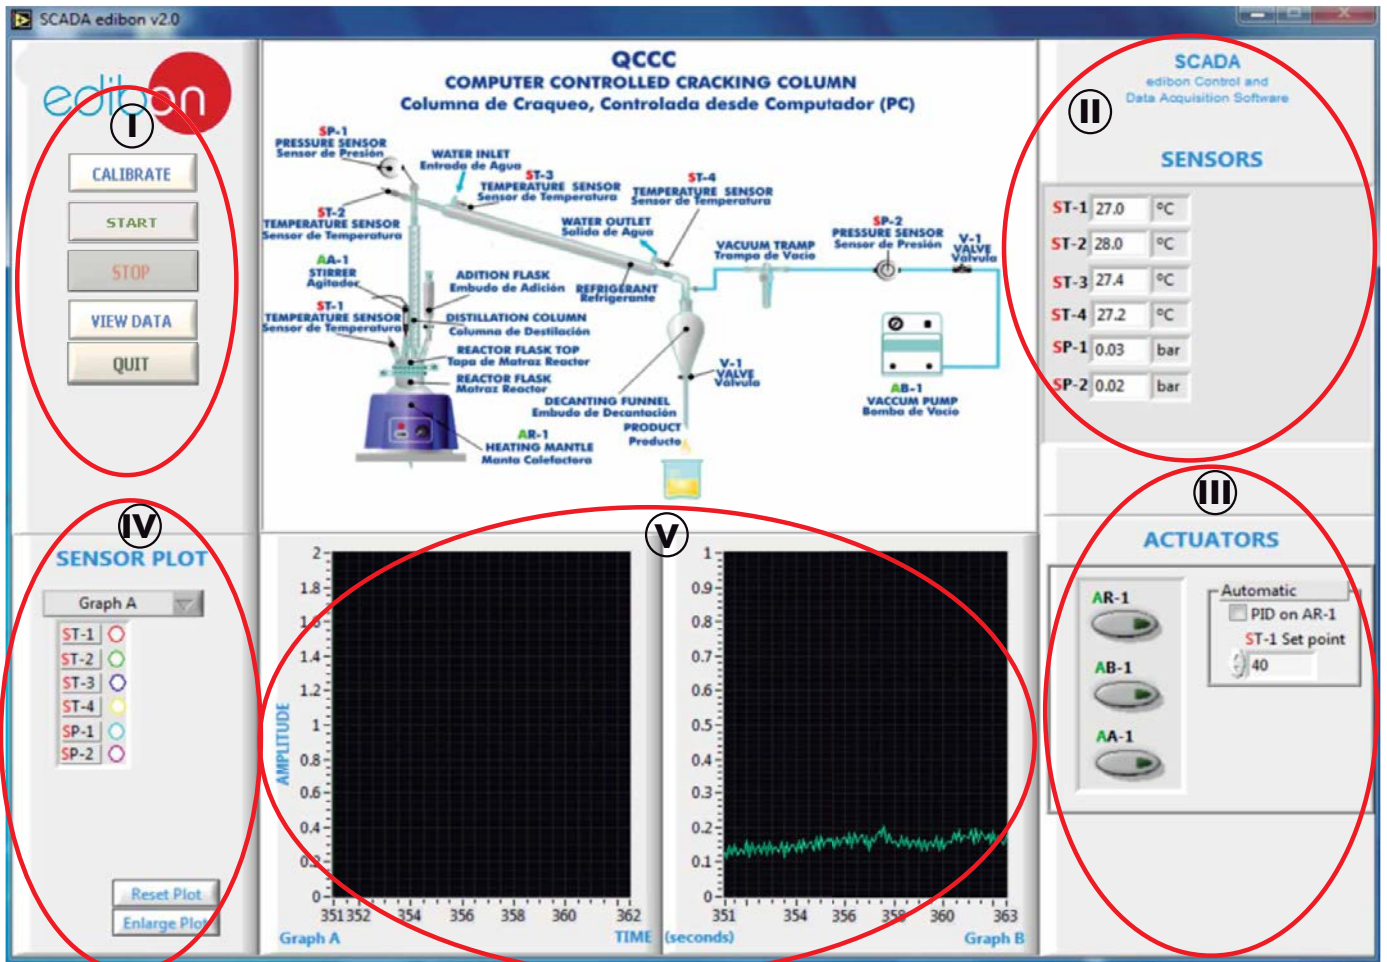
SCADA edibon v2.0

edibon

I

CALIBRATE

START

STOP

VIEW DATA

QUIT

QCCC
COMPUTER CONTROLLED CRACKING COLUMN
Columna de Craqueo, Controlada desde Computador (PC)

SP-1
PRESSURE SENSOR
Sensor de Presión

WATER INLET
Entrada de Agua

ST-3
TEMPERATURE SENSOR
Sensor de Temperatura

ST-4
TEMPERATURE SENSOR
Sensor de Temperatura

ST-2
TEMPERATURE SENSOR
Sensor de Temperatura

WATER OUTLET
Salida de Agua

SP-2
PRESSURE SENSOR
Sensor de Presión

V-1
VALVE
Válvula

VACUUM TRAMP
Trampa de Vacío

AA-1
STIRRER
Agitador

ADITION FLASK
Embudo de Adición

REFRIGERANT
Refrigerante

ST-1
TEMPERATURE SENSOR
Sensor de Temperatura

DISTILLATION COLUMN
Columna de Destilación

REACTOR FLASK TOP
Tapa de Matraz Reactor

REACTOR FLASK
Matraz Reactor

V-1
VALVE
Válvula

AB-1
VACCUM PUMP
Bomba de Vacío

DECANTING FUNNEL
Embudo de Decantación

AR-1
HEATING MANTLE
Manta Calefactora

PRODUCT
Producto

SCADA
edibon Control and
Data Acquisition Software

II

SENSORS

| ST-1 | 27.0 | ºC |
|---|---|---|
| ST-2 | 28.0 | ºC |
| ST-3 | 27.4 | ºC |
| ST-4 | 27.2 | ºC |
| SP-1 | 0.03 | bar |
| SP-2 | 0.02 | bar |

III

ACTUATORS

AR-1

AB-1

AA-1

Automatic
PID on AR-1
ST-1 Set point
40

IV

SENSOR PLOT

Graph A

ST-1
ST-2
ST-3
ST-4
SP-1
SP-2

Reset Plot
Enlarge Plot

V

2
1.8
1.6
1.4
1.2
1
0.8
0.6
0.4
0.2
0
AMPLITUDE
351 352 354 356 358 360 362
Graph A

1
0.9
0.8
0.7
0.6
0.5
0.4
0.3
0.2
0.1
0
351 354 356 358 360 363
TIME (seconds)
Graph B